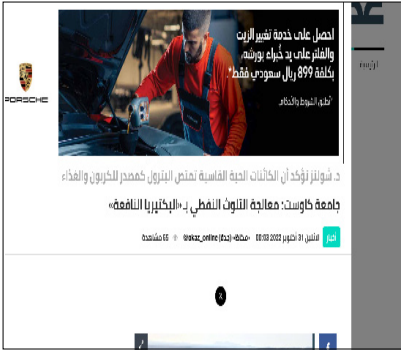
احصل على خدمة تغيير الزيت والفلتر على يد خبراء بورشه، بكلفة 899 ريال سعودي فقط*

*تطبق الشروط والأحكام.

PORSCHE

د. شولتز تؤكد أن الكائنات الحية الدقيقة تمتص البترول كمصدر للكربون والغذاء

جامعة كاوست: معالجة التلوث النفطي بـ«البكتيريا النافعة»

أخبار

الاثنين 31 أكتوبر 2022 00:03 «مكة» (جدة) okaz_online@ 65 مشاهدة